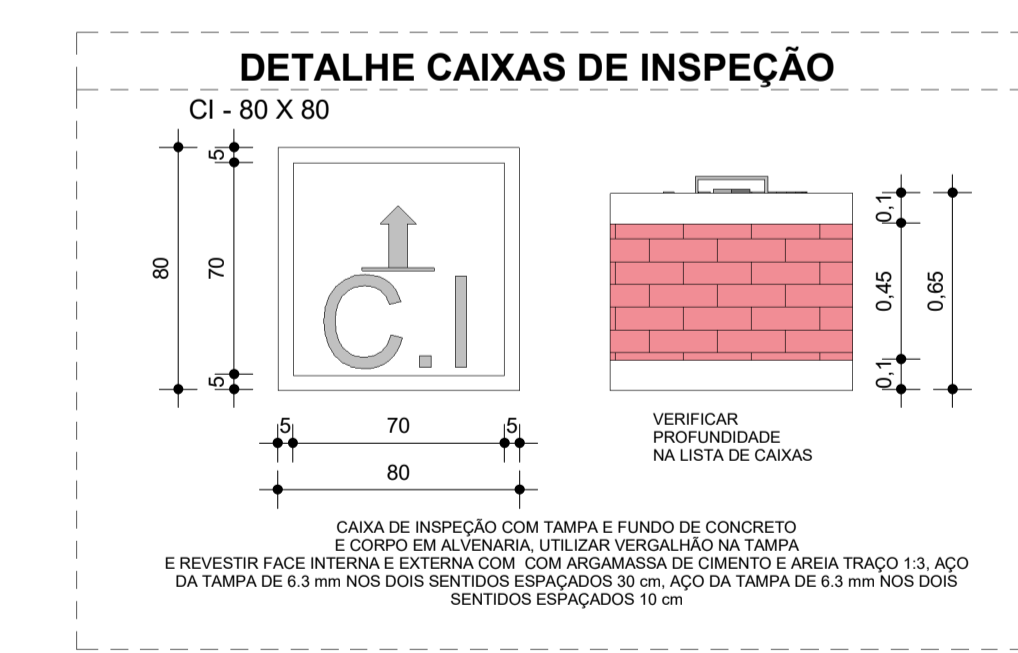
DETALHE CAIXAS DE INSPEÇÃO

CI - 80 X 80

80

5

70

5

C.I

5

70

5

80

0,1

0,45

0,1

0,65

VERIFICAR PROFUNDIDADE NA LISTA DE CAIXAS

CAIXA DE INSPEÇÃO COM TAMPA E FUNDO DE CONCRETO E CORPO EM ALVENARIA, UTILIZAR VERGALHÃO NA TAMPA E REVESTIR FACE INTERNA E EXTERNA COM COM ARGAMASSA DE CIMENTO E AREIA TRAÇO 1:3, AÇO DA TAMPA DE 6.3 mm NOS DOIS SENTIDOS ESPAÇADOS 30 cm, AÇO DA TAMPA DE 6.3 mm NOS DOIS SENTIDOS ESPAÇADOS 10 cm